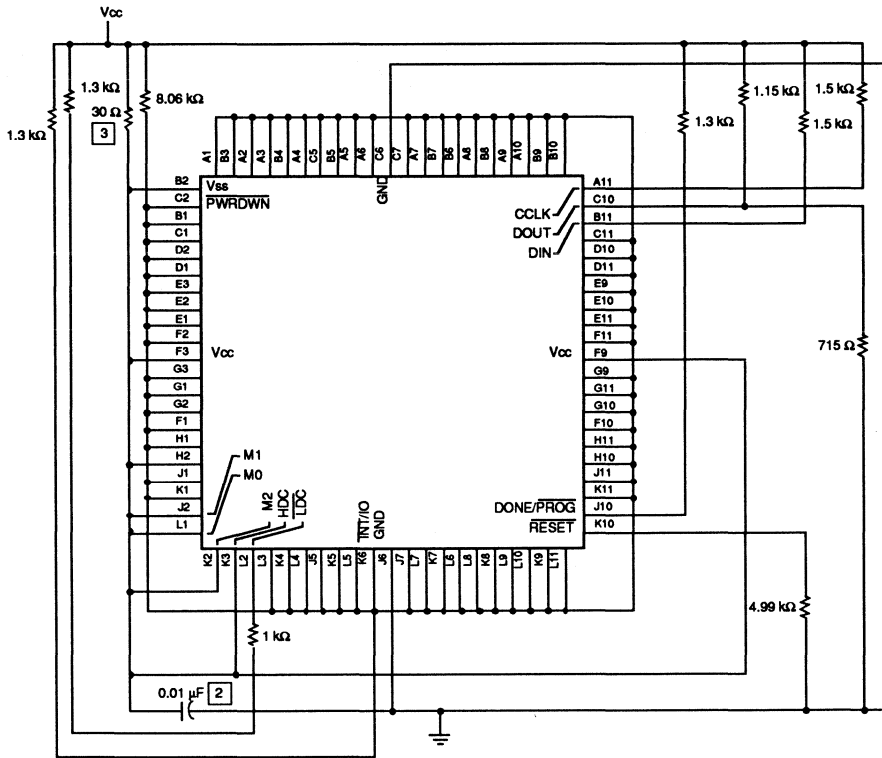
Vcc

1.3 kΩ
1.3 kΩ
30 Ω
3
8.06 kΩ
1.3 kΩ
1.15 kΩ
1.5 kΩ
1.5 kΩ

A1 B3 B2 A3 B4 A4 C5 B5 A5 A6 C6 C7 A7 B7 B6 A8 B8 A9 A10 B9 B10

GND

B2 Vss
C2 $\overline{PWRDWN}$
B1
C1
D2
D1
E3
E2
E1
F2
F3 Vcc
G3
G1
G2
F1
H1
H2
J1
K1
J2
L1

M1
M0
M2
HDC
$\overline{LDC}$

A11
CCLK C10
DOUT B11
DIN C11
D10
D11
E9
E10
E11
F11
Vcc F9
G9
G11
G10
F10
H11
H10
J11
K11
DONE/$\overline{PROG}$ J10
$\overline{RESET}$ K10

715 Ω

$\overline{INIT}$/IO
GND

K2 K3 L2 L3 L4 K4 J5 K5 L5 K6 J6 J7 K7 L7 L6 K8 L8 L9 L10 K9 L11

1 kΩ
4.99 kΩ
0.01 µF
2